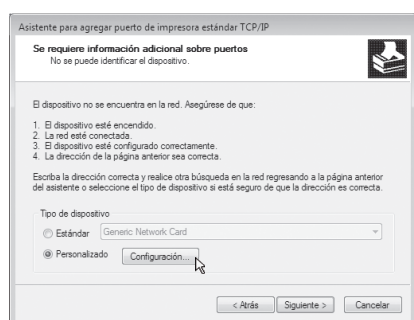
Asistente para agregar puerto de impresora estándar TCP/IP

Se requiere información adicional sobre puertos
No se puede identificar el dispositivo.

El dispositivo no se encuentra en la red. Asegúrese de que:

1. El dispositivo esté encendido.
2. La red esté conectada.
3. El dispositivo esté configurado correctamente.
4. La dirección de la página anterior sea correcta.

Escriba la dirección correcta y realice otra búsqueda en la red regresando a la página anterior del asistente o seleccione el tipo de dispositivo si está seguro de que la dirección es correcta.

Tipo de dispositivo
Estándar Generic Network Card
Personalizado Configuración...

< Atrás Siguiente > Cancelar